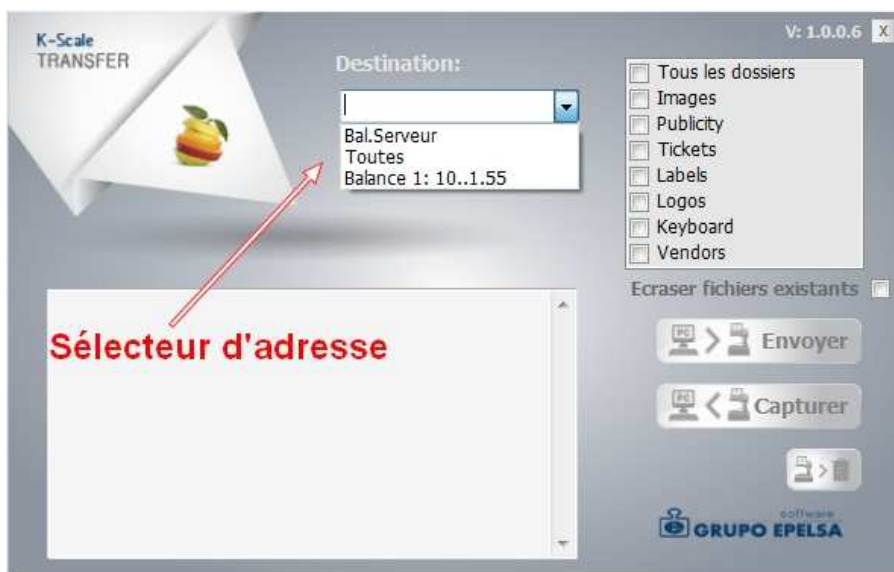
K-Scale
TRANSFER

V: 1.0.0.6 X

Destination:

Bal.Serveur
Toutes
Balance 1: 10..1.55

Tous les dossiers
Images
Publicity
Tickets
Labels
Logos
Keyboard
Vendors

Ecraser fichiers existants

Sélecteur d'adresse

PC > Envoyer

PC < Capturer

software
GRUPO EPELSA